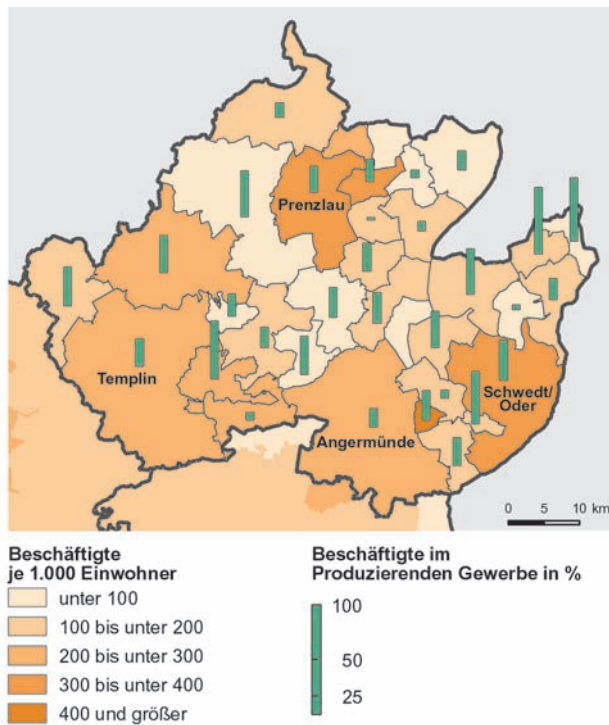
Prenzlau

Templin

Schwedt/
Oder

Angermünde

0 5 10 km

Beschäftigte
je 1.000 Einwohner

unter 100

100 bis unter 200

200 bis unter 300

300 bis unter 400

400 und größer

Beschäftigte im
Produzierenden Gewerbe in %

100

50

25